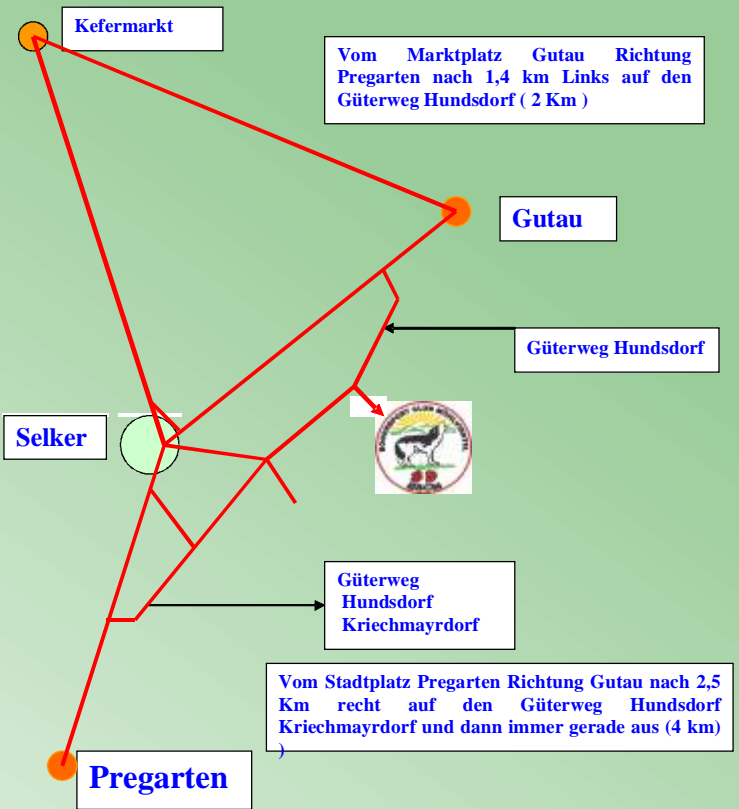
Kefermarkt

Vom Marktplatz Gutau Richtung Pregarten nach 1,4 km Links auf den Güterweg Hundsdorf ( 2 Km )

Gutau

Güterweg Hundsdorf

Selker

Güterweg Hundsdorf Kriechmayrdorf

Vom Stadtplatz Pregarten Richtung Gutau nach 2,5 Km recht auf den Güterweg Hundsdorf Kriechmayrdorf und dann immer gerade aus (4 km) )

Pregarten